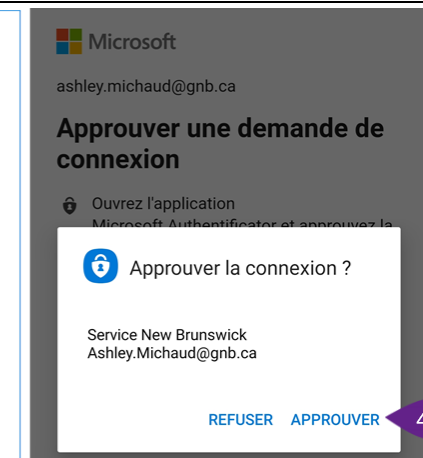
Microsoft

ashley.michaud@gnb.ca

Approuver une demande de connexion

Ouvrez l'application Microsoft Authenticator et approuvez la

Approuver la connexion ?

Service New Brunswick
Ashley.Michaud@gnb.ca

REFUSER APPROUVER

4